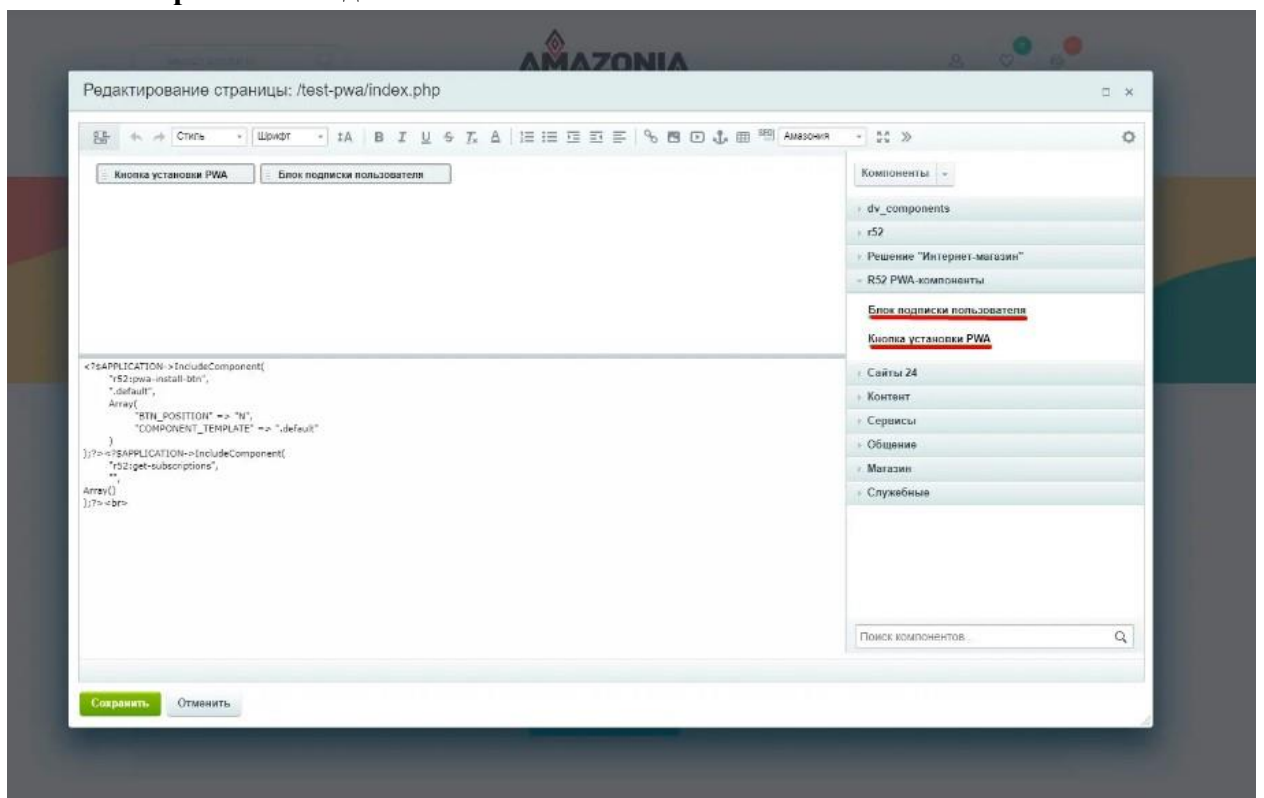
AMAZONIA

Редактирование страницы: /test-pwa/index.php

Стиль Шрифт B I U S A SEO Амазония

Кнопка установки PWA Блок подписки пользователя

<?$APPLICATION->IncludeComponent(
"r52:pwa-install-btn",
".default",
Array(
"BTN_POSITION" => "N",
"COMPONENT_TEMPLATE" => ".default"
)
);?><?$APPLICATION->IncludeComponent(
"r52:get-subscriptions",
"",
Array()
);?><br>

Компоненты
dv_components
r52
Решение "Интернет-магазин"
R52 PWA-компоненты
Блок подписки пользователя
Кнопка установки PWA
Сайты 24
Контент
Сервисы
Общение
Магазин
Служебные

Поиск компонентов

Сохранить Отменить